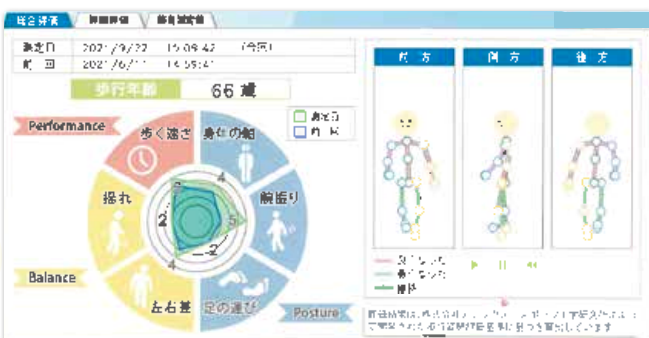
総合評価 | 詳細評価 | 姿勢測定値

測定日 2021/9/22 15:09:42 (今回)
前回 2021/6/11 14:55:41

歩行年齢 66 歳

今回
前回

Performance
歩く速さ
身体の軸
腕振り
Posture
足の運び
左右差
Balance
揺れ

4
2
5
4
2

前方
側方
後方

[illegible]
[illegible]
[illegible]

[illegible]
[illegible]